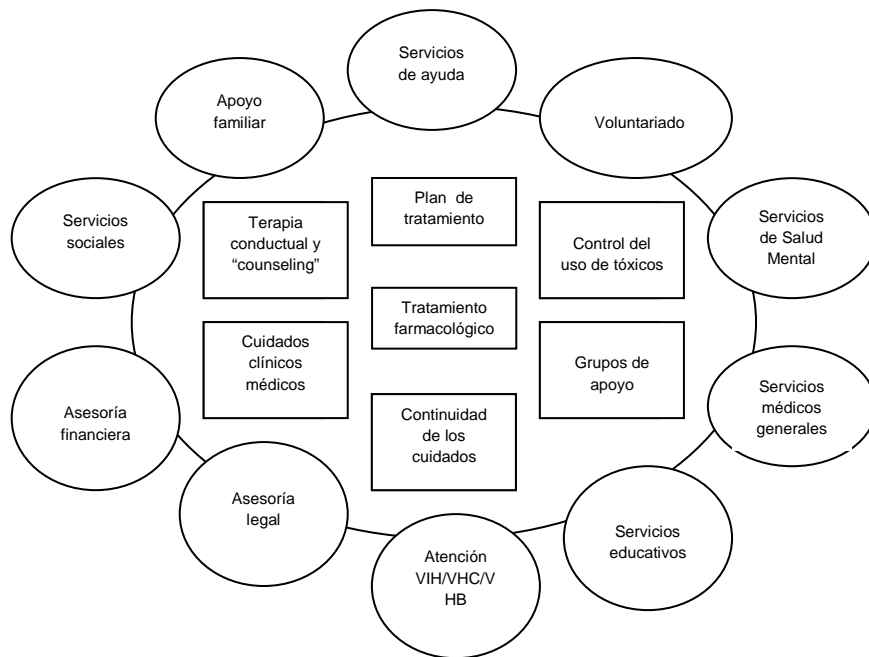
Servicios de ayuda

Voluntariado

Servicios de Salud Mental

Servicios médicos generales

Servicios educativos

Atención VIH/VHC/V HB

Asesoría legal

Asesoría financiera

Servicios sociales

Apoyo familiar

Plan de tratamiento

Terapia conductual y “counseling”

Control del uso de tóxicos

Tratamiento farmacológico

Cuidados clínicos médicos

Grupos de apoyo

Continuidad de los cuidados